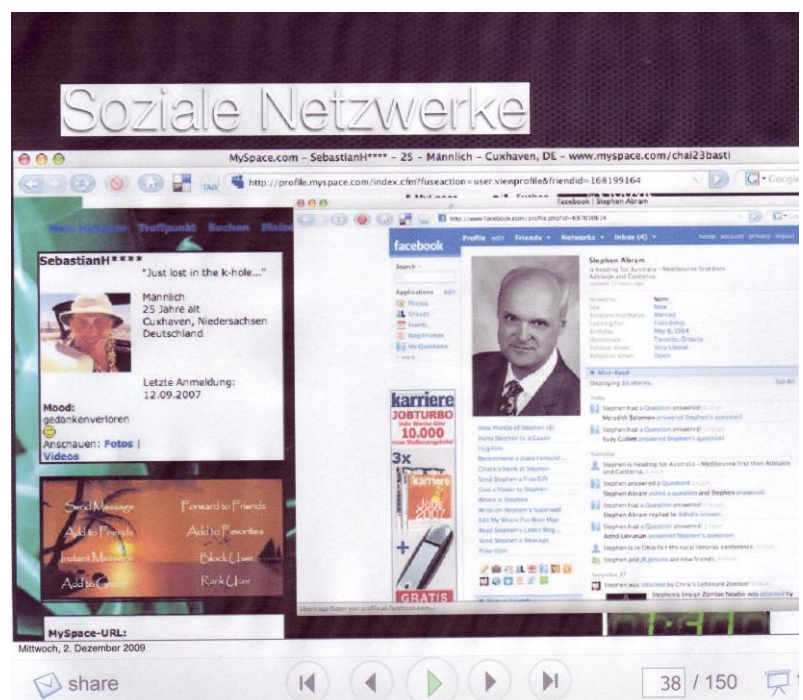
Soziale Netzwerke

MySpace.com - SebastianH**** - 25 - Männlich - Cuxhaven, DE - www.myspace.com/chai23basti

http://profile.myspace.com/index.cfm?fuseaction=user.viewprofile&friendid=168199164

SebastianH****

"Just lost in the k-hole..."

Männlich
25 Jahre alt
Cuxhaven, Niedersachsen
Deutschland

Letzte Anmeldung:
12.09.2007

Mood:
gedankenverloren

Anschauen: Fotos | Videos

Send Message
Forward to Friends
Add to Friends
Add to Favorites
Instant Message
Block User
Add to Group
Rank User

MySpace-URL:

Facebook | Stephen Abram

facebook

Profile edit Friends Networks Inbox (4)

home account privacy logout

Stephen Abram

karriere
JOBTURBO
10.000

3x

GRATIS

Mini-Feed

Mittwoch, 2. Dezember 2009

share

38 / 150